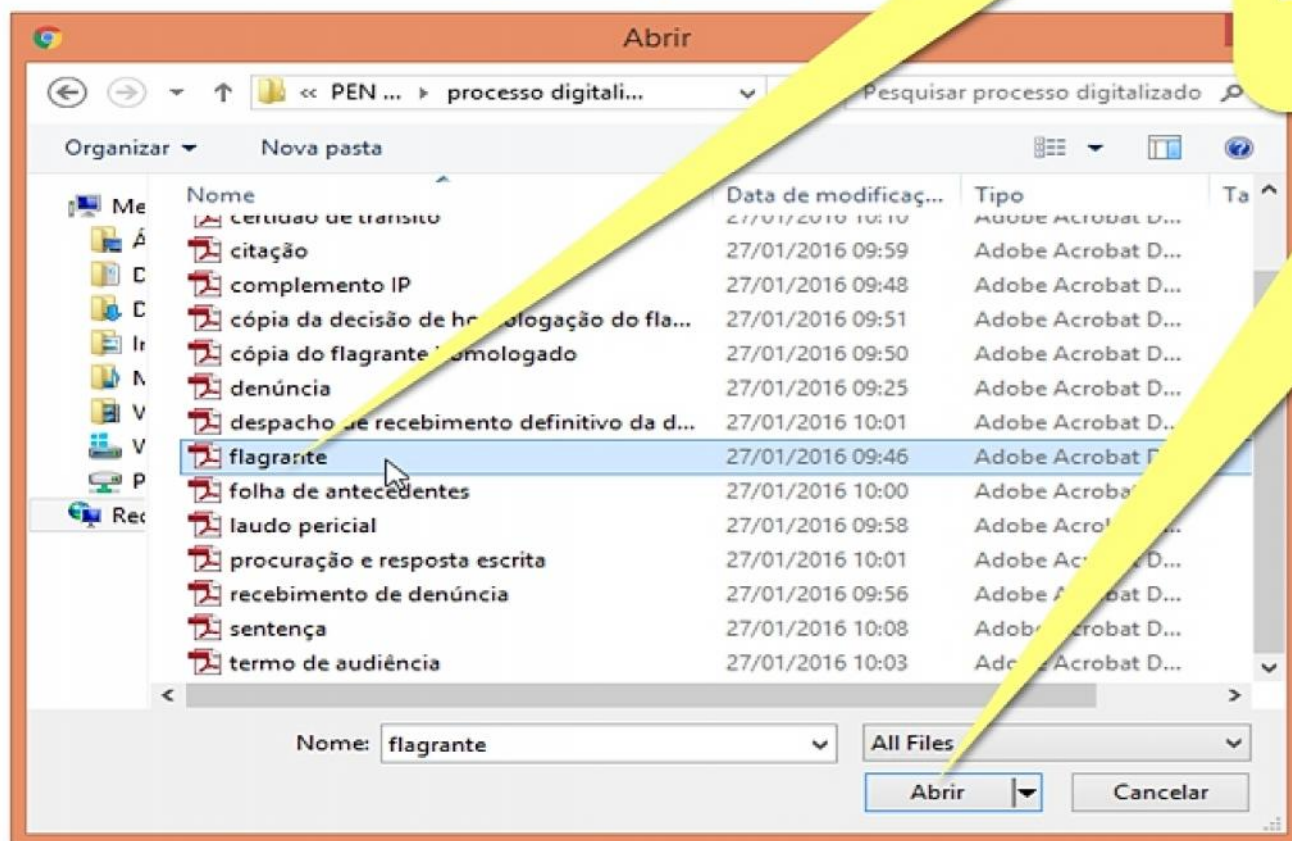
Abrir

« PEN ... › processo digitali...

Pesquisar processo digitalizado

Organizar ▾ Nova pasta

Me
Á
D
D
Ir
M
V
V
P
Rec

| Nome | Data de modificaç... | Tipo | Ta |
|---|---|---|---|
| certidão de trânsito | 27/01/2016 10:10 | Adobe Acrobat D... | |
| citação | 27/01/2016 09:59 | Adobe Acrobat D... | |
| complemento IP | 27/01/2016 09:48 | Adobe Acrobat D... | |
| cópia da decisão de ho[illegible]ologação do fla... | 27/01/2016 09:51 | Adobe Acrobat D... | |
| cópia do flagrante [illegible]omologado | 27/01/2016 09:50 | Adobe Acrobat D... | |
| denúncia | 27/01/2016 09:25 | Adobe Acrobat D... | |
| despacho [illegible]e recebimento definitivo da d... | 27/01/2016 10:01 | Adobe Acrobat D... | |
| flagrante | 27/01/2016 09:46 | Adobe Acrobat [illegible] | |
| folha de antecedentes | 27/01/2016 10:00 | Adobe Acroba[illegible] | |
| laudo pericial | 27/01/2016 09:58 | Adobe Acro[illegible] | |
| procuração e resposta escrita | 27/01/2016 10:01 | Adobe Ac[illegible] D... | |
| recebimento de denúncia | 27/01/2016 09:56 | Adobe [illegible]bat D... | |
| sentença | 27/01/2016 10:08 | Adob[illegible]crobat D... | |
| termo de audiência | 27/01/2016 10:03 | Ad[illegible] Acrobat D... | |

Nome: flagrante

All Files

Abrir

Cancelar